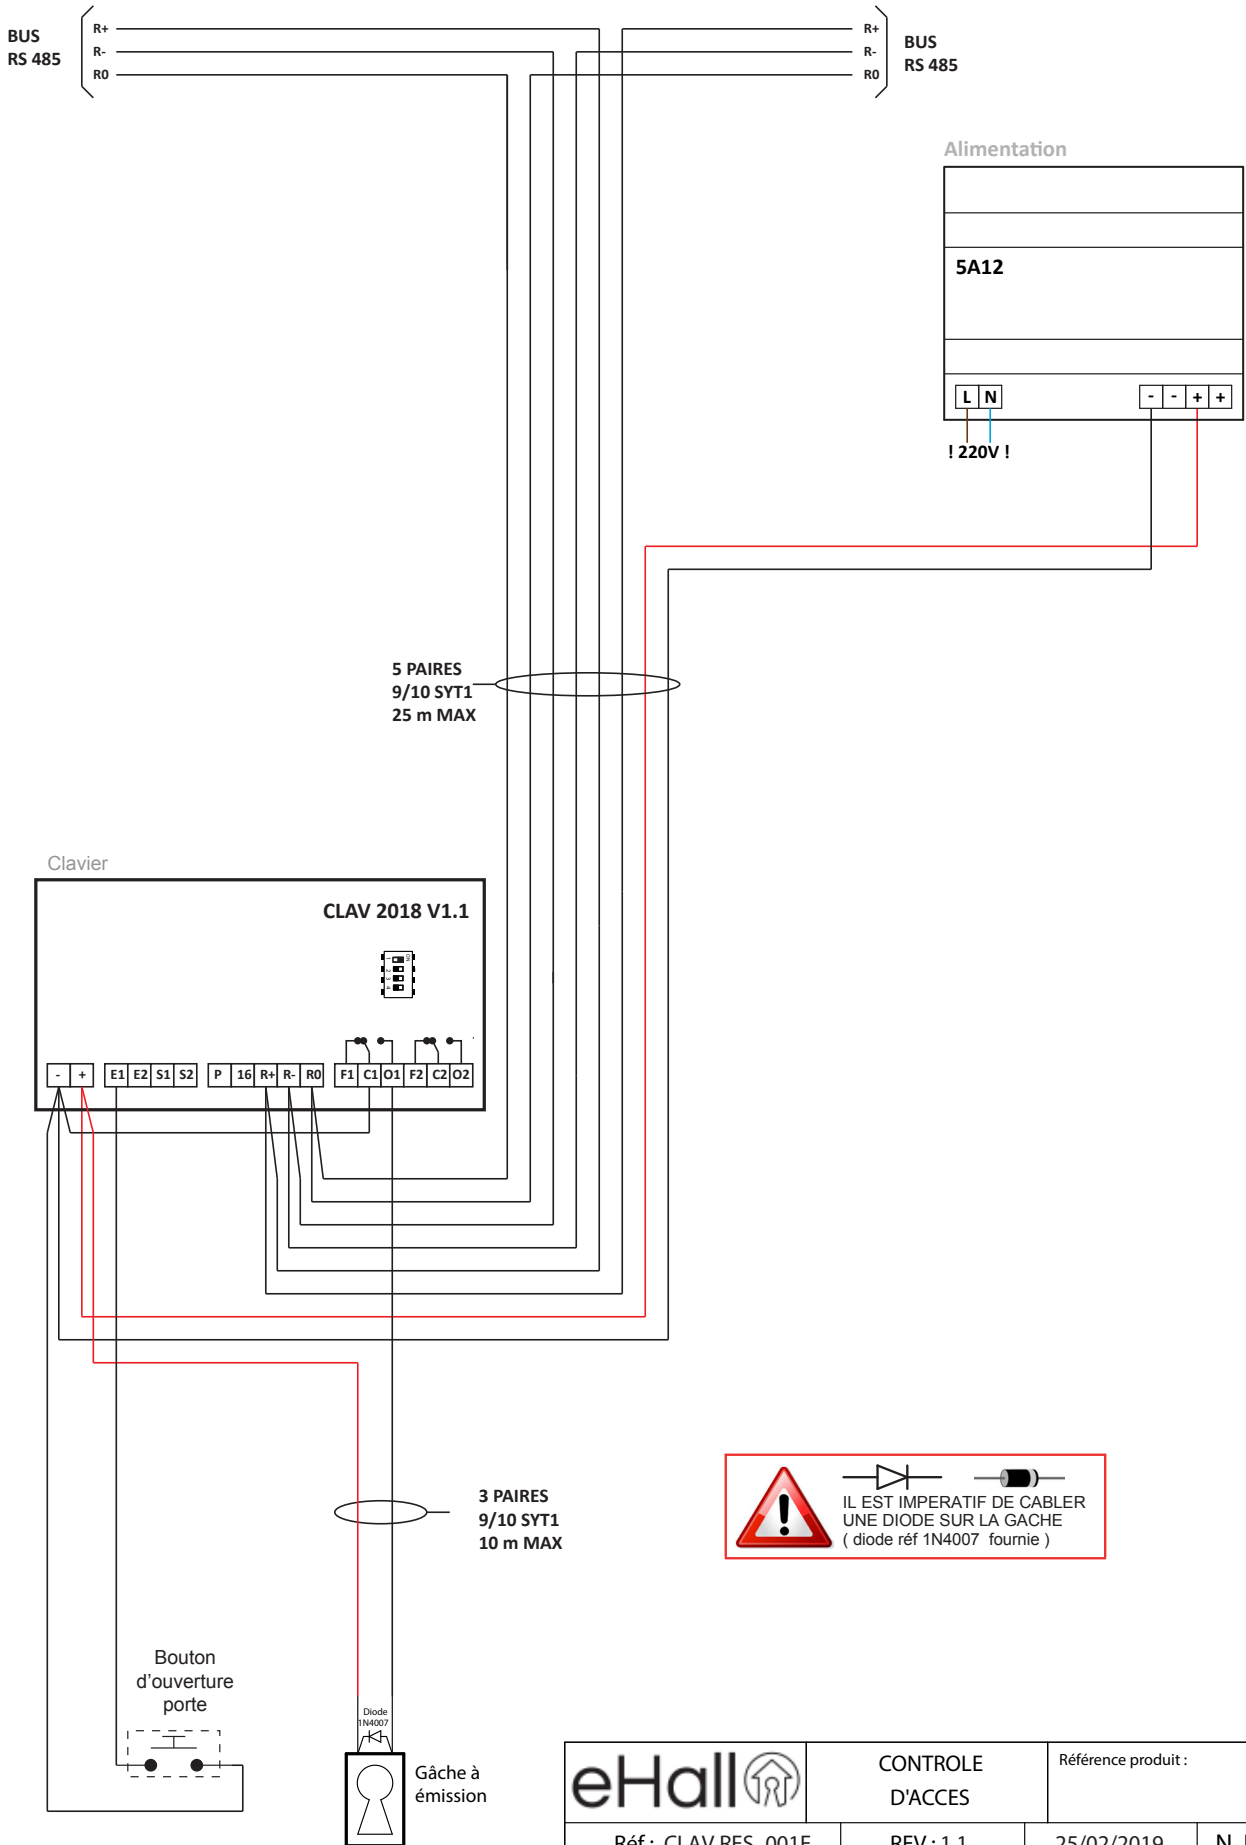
BUS
RS 485

R+
R-
R0

R+
R-
R0

BUS
RS 485

Alimentation

5A12

L N

- - + +

! 220V !

5 PAIRES
9/10 SYT1
25 m MAX

Clavier

CLAV 2018 V1.1

- + E1 E2 S1 S2 P 16 R+ R- R0 F1 C1 O1 F2 C2 O2

3 PAIRES
9/10 SYT1
10 m MAX

IL EST IMPERATIF DE CABLER
UNE DIODE SUR LA GACHE
( diode réf 1N4007 fournie )

Bouton
d'ouverture
porte

Diode
1N4007

Gâche à
émission

eHall

CONTROLE
D'ACCES

Référence produit :

Réf : CLAV RES_001F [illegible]

REV : 1.1

25/02/2019

N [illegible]